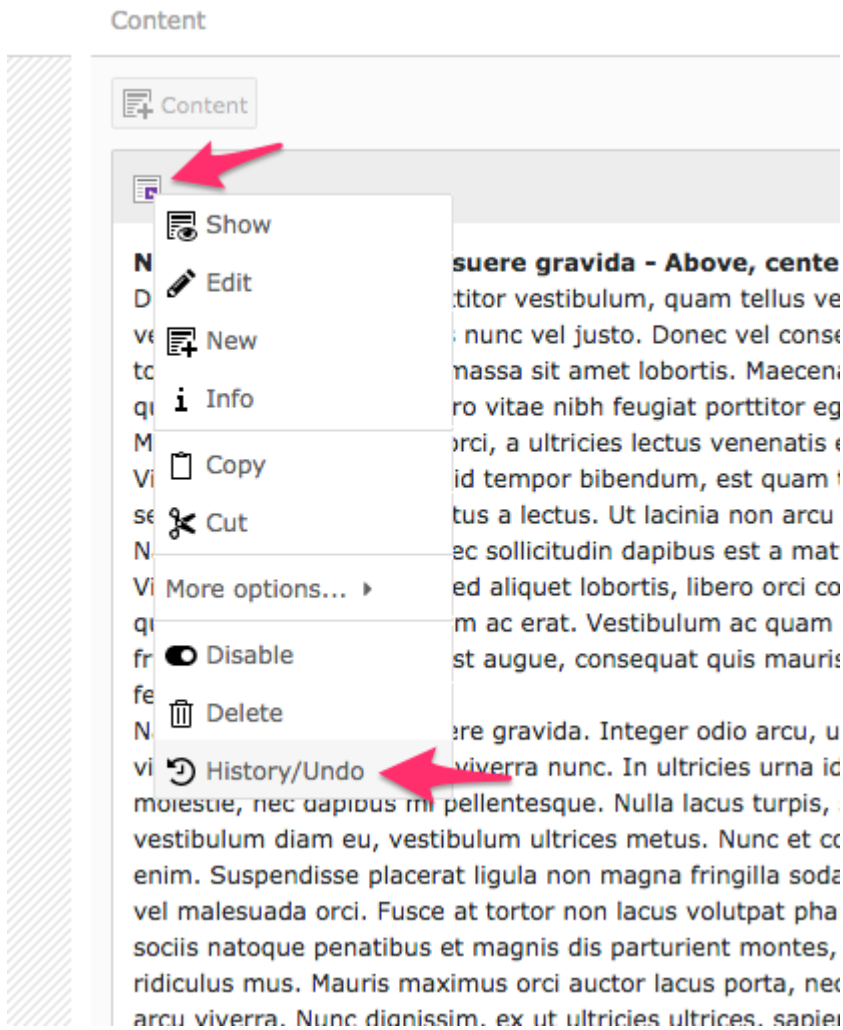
Content

Content

Show
Edit
New
Info
Copy
Cut
More options...
Disable
Delete
History/Undo

N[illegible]suere gravida - Above, cente
D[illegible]ttitor vestibulum, quam tellus ve
ve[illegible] nunc vel justo. Donec vel conse
to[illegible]massa sit amet lobortis. Maecena
qu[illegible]ro vitae nibh feugiat porttitor eg
M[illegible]rci, a ultricies lectus venenatis e
Vi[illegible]id tempor bibendum, est quam
se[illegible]tus a lectus. Ut lacinia non arcu
N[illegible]ec sollicitudin dapibus est a mat
Vi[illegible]ed aliquet lobortis, libero orci co
qu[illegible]m ac erat. Vestibulum ac quam
fr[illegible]st augue, consequat quis mauris
fe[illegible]
N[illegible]ere gravida. Integer odio arcu, u
vi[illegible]viverra nunc. In ultricies urna id
molestie, nec dapibus mi pellentesque. Nulla lacus turpis,
vestibulum diam eu, vestibulum ultrices metus. Nunc et co
enim. Suspendisse placerat ligula non magna fringilla soda
vel malesuada orci. Fusce at tortor non lacus volutpat pha
sociis natoque penatibus et magnis dis parturient montes,
ridiculus mus. Mauris maximus orci auctor lacus porta, nec
arcu viverra. Nunc dignissim, ex ut ultricies ultrices, sapien